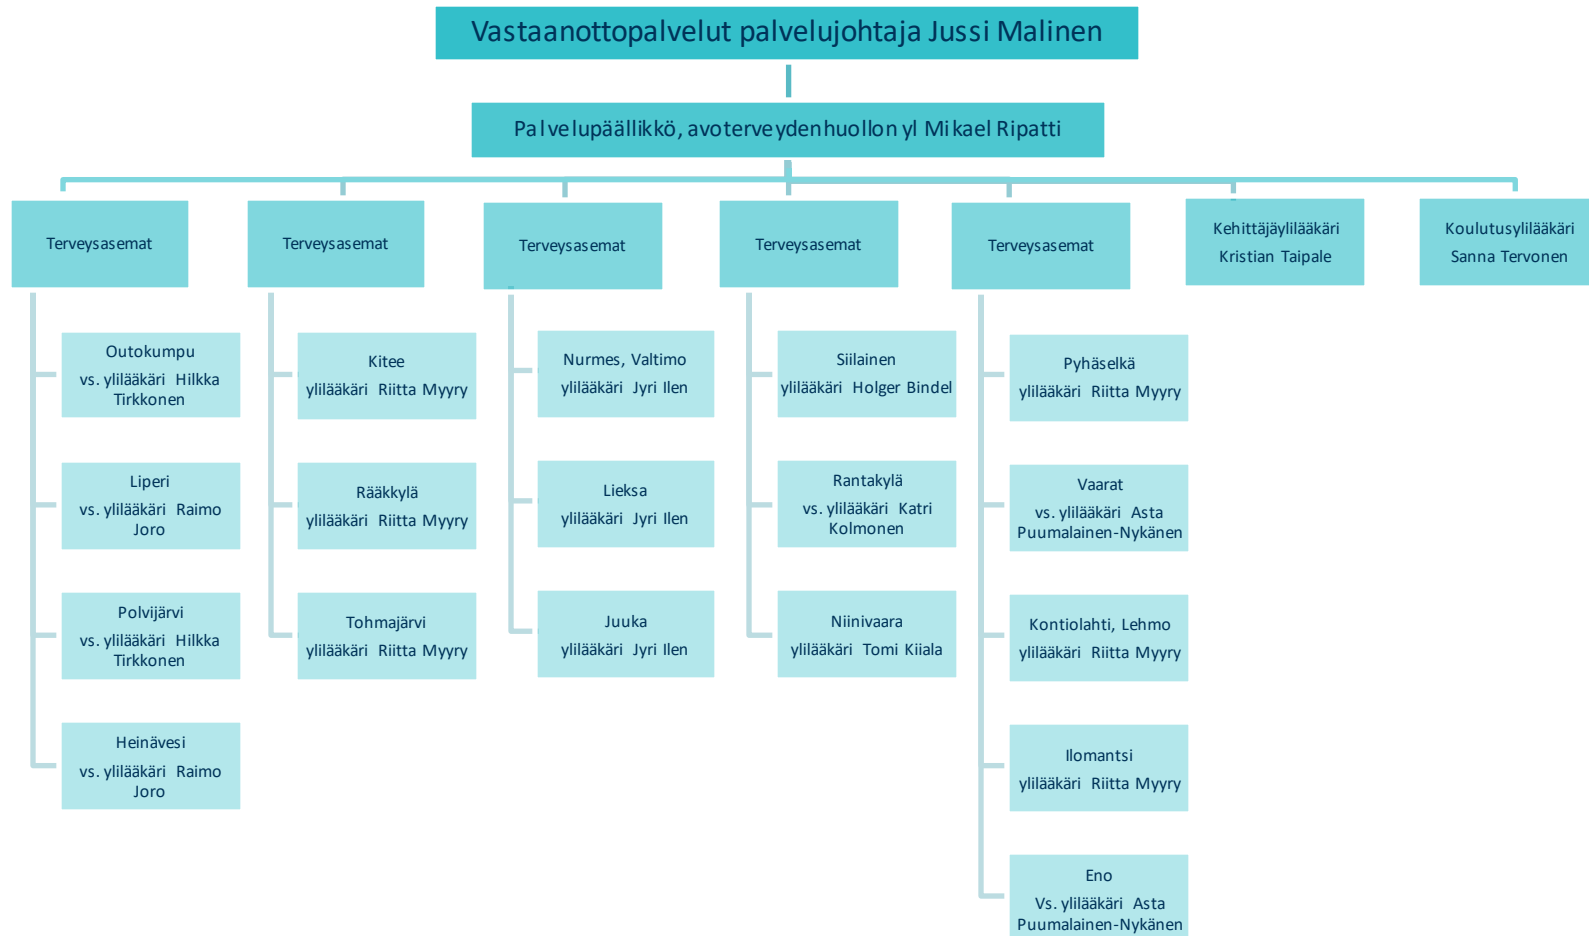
Vastaanottopalvelut palvelujohtaja Jussi Malinen

Palvelupäällikkö, avoterveydenhuollon yl Mikael Ripatti

Terveysasemat

Outokumpu
vs. ylilääkäri Hilkka Tirkkonen

Liperi
vs. ylilääkäri Raimo Joro

Polvijärvi
vs. ylilääkäri Hilkka Tirkkonen

Heinävesi
vs. ylilääkäri Raimo Joro

Terveysasemat

Kitee
ylilääkäri Riitta Myyry

Rääkkylä
ylilääkäri Riitta Myyry

Tohmajärvi
ylilääkäri Riitta Myyry

Terveysasemat

Nurmes, Valtimo
ylilääkäri Jyri Ilen

Lieksa
ylilääkäri Jyri Ilen

Juuka
ylilääkäri Jyri Ilen

Terveysasemat

Siilainen
ylilääkäri Holger Bindel

Rantakylä
vs. ylilääkäri Katri Kolmonen

Niinivaara
ylilääkäri Tomi Kiiala

Terveysasemat

Pyhäselkä
ylilääkäri Riitta Myyry

Vaarat
vs. ylilääkäri Asta Puumalainen-Nykänen

Kontiolahti, Lehmo
ylilääkäri Riitta Myyry

Ilomantsi
ylilääkäri Riitta Myyry

Eno
Vs. ylilääkäri Asta Puumalainen-Nykänen

Kehittäjäylilääkäri
Kristian Taipale

Koulutusylilääkäri
Sanna Tervonen